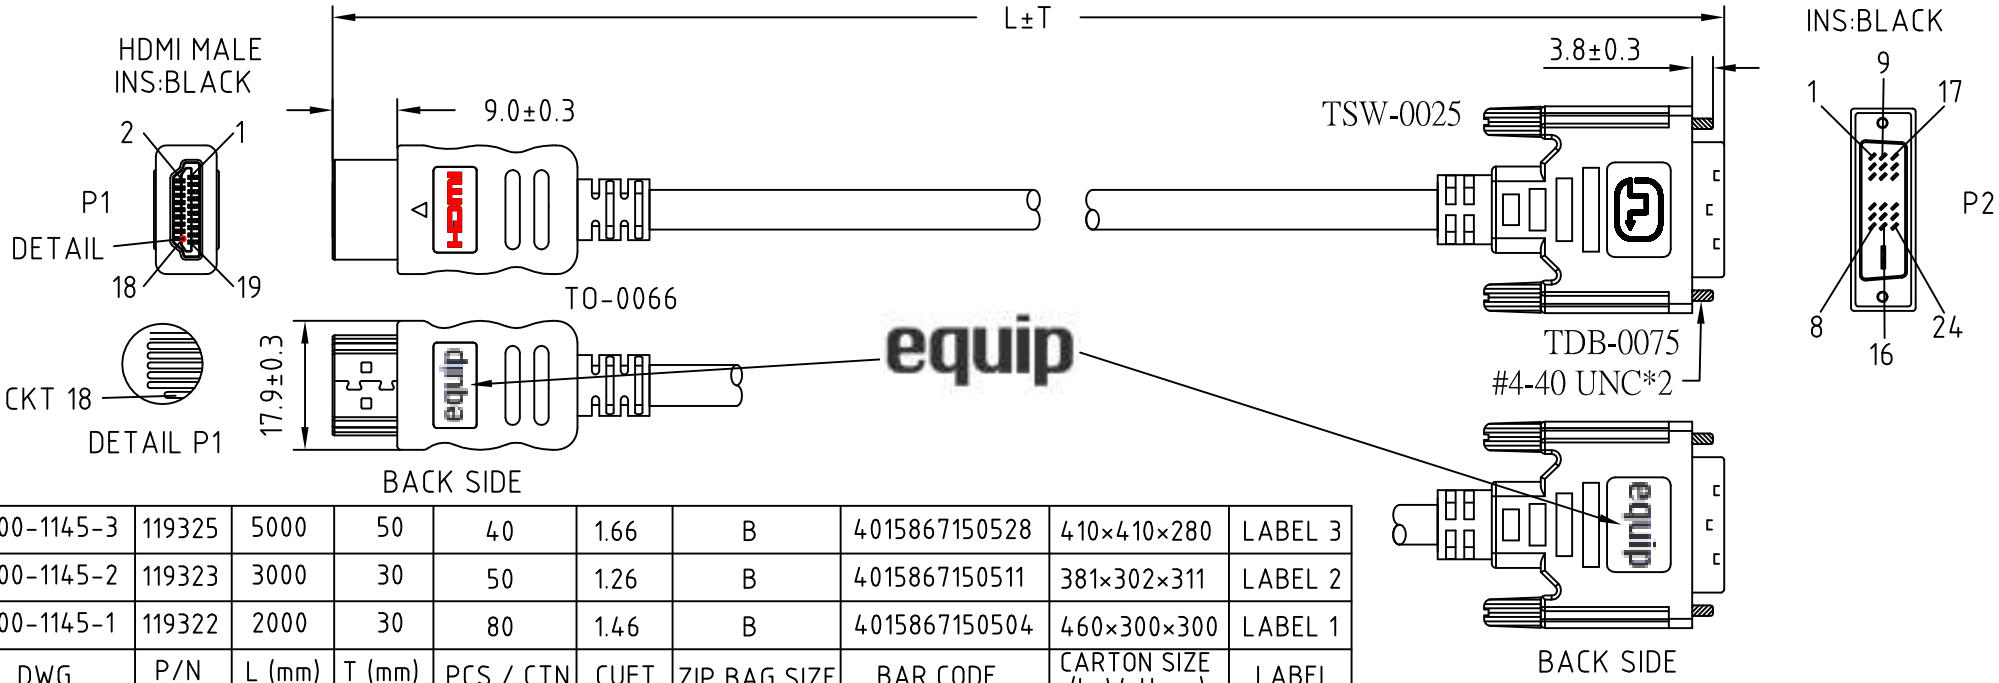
L±T

HDMI MALE
INS:BLACK

9.0±0.3

3.8±0.3

INS:BLACK

TSW-0025

2
1
P1
DETAIL
18
19

HDMI

TO-0066

9
1
17
P2
8
16
24

TDB-0075
#4-40 UNC*2

17.9±0.3

equip

equip

CKT 18
DETAIL P1

BACK SIDE

equip

BACK SIDE

| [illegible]00-1145-3 | 119325 | 5000 | 50 | 40 | 1.66 | B | 4015867150528 | 410×410×280 | LABEL 3 |
|---|---|---|---|---|---|---|---|---|---|
| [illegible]00-1145-2 | 119323 | 3000 | 30 | 50 | 1.26 | B | 4015867150511 | 381×302×311 | LABEL 2 |
| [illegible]00-1145-1 | 119322 | 2000 | 30 | 80 | 1.46 | B | 4015867150504 | 460×300×300 | LABEL 1 |
| DWG | P/N | L (mm) | T (mm) | PCS / CTN | CUFT | ZIP BAG SIZE | BAR CODE | CARTON SIZE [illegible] | LABEL |